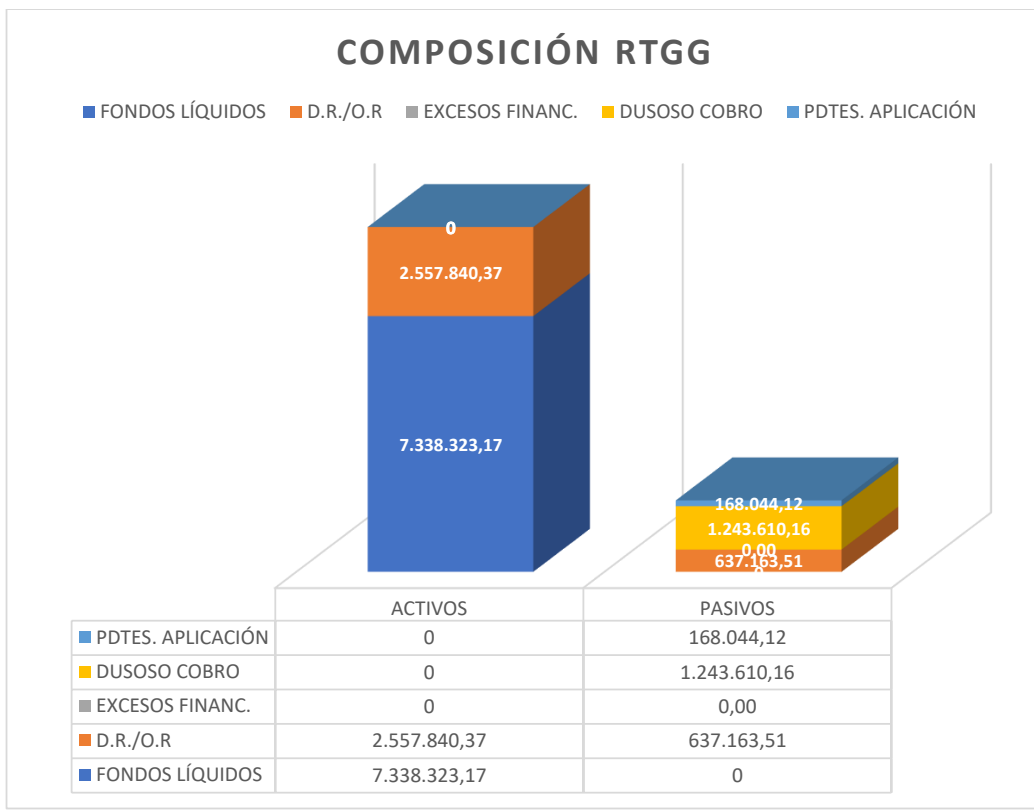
COMPOSICIÓN RTGG

FONDOS LÍQUIDOS D.R./O.R EXCESOS FINANC. DUSOSO COBRO PDTES. APLICACIÓN

0
2.557.840,37
7.338.323,17

168.044,12
1.243.610,16
0,00
637.163,51

| | ACTIVOS | PASIVOS |
|---|---|---|
| PDTES. APLICACIÓN | 0 | 168.044,12 |
| DUSOSO COBRO | 0 | 1.243.610,16 |
| EXCESOS FINANC. | 0 | 0,00 |
| D.R./O.R | 2.557.840,37 | 637.163,51 |
| FONDOS LÍQUIDOS | 7.338.323,17 | 0 |